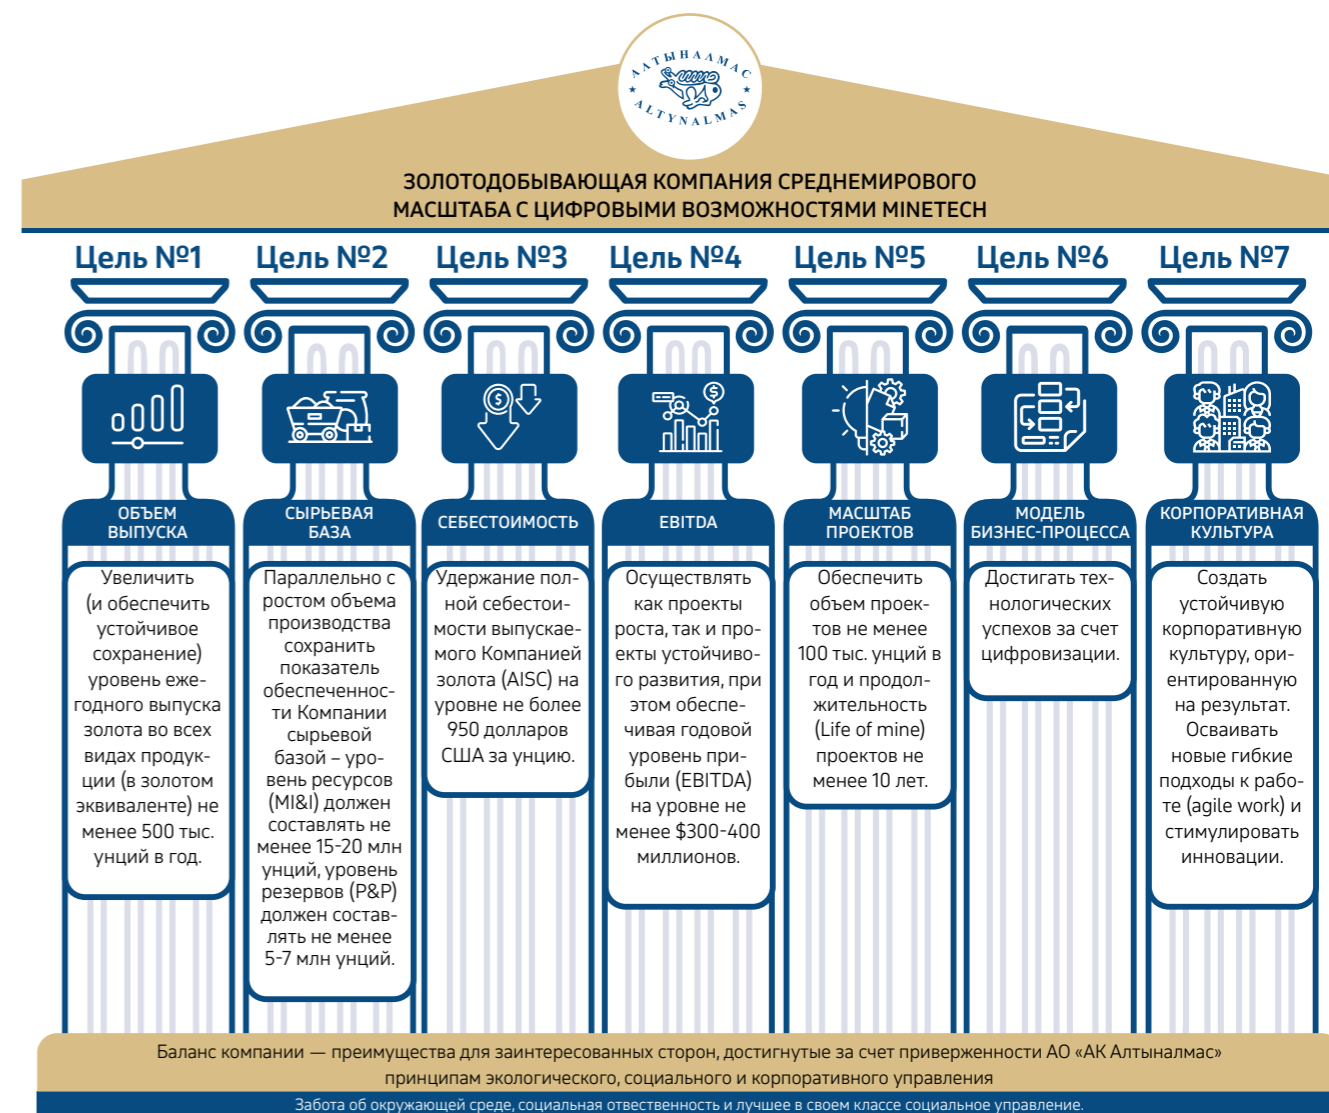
АЛТЫНАЛМАС
ALTYNALMAS

ЗОЛОТОДОБЫВАЮЩАЯ КОМПАНИЯ СРЕДНЕМИРОВОГО МАСШТАБА С ЦИФРОВЫМИ ВОЗМОЖНОСТЯМИ MINETECH

Цель №1

ОБЪЕМ ВЫПУСКА

Увеличить (и обеспечить устойчивое сохранение) уровень ежегодного выпуска золота во всех видах продукции (в золотом эквиваленте) не менее 500 тыс. унций в год.

Цель №2

СЫРЬЕВАЯ БАЗА

Параллельно с ростом объема производства сохранить показатель обеспеченности Компании сырьевой базой – уровень ресурсов (MI&I) должен составлять не менее 15-20 млн унций, уровень резервов (P&P) должен составлять не менее 5-7 млн унций.

Цель №3

СЕБЕСТОИМОСТЬ

Удержание полной себестоимости выпускаемого Компанией золота (AISC) на уровне не более 950 долларов США за унцию.

Цель №4

EBITDA

Осуществлять как проекты роста, так и проекты устойчивого развития, при этом обеспечивая годовой уровень прибыли (EBITDA) на уровне не менее $300-400 миллионов.

Цель №5

МАСШТАБ ПРОЕКТОВ

Обеспечить объем проектов не менее 100 тыс. унций в год и продолжительность (Life of mine) проектов не менее 10 лет.

Цель №6

МОДЕЛЬ БИЗНЕС-ПРОЦЕССА

Достигать технологических успехов за счет цифровизации.

Цель №7

КОРПОРАТИВНАЯ КУЛЬТУРА

Создать устойчивую корпоративную культуру, ориентированную на результат. Осваивать новые гибкие подходы к работе (agile work) и стимулировать инновации.

Баланс компании — преимущества для заинтересованных сторон, достигнутые за счет приверженности АО «АК Алтыналмас» принципам экологического, социального и корпоративного управления

Забота об окружающей среде, социальная отвественность и лучшее в своем классе социальное управление.